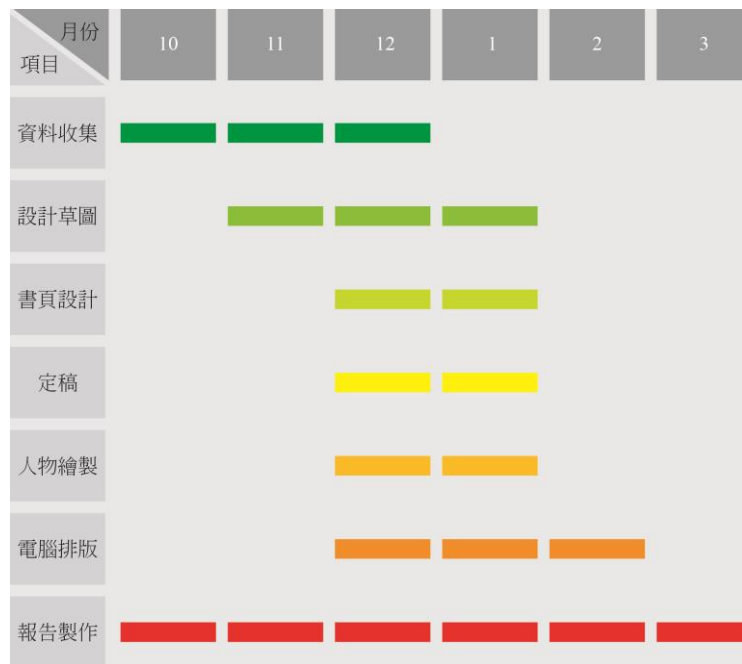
| 月份 項目 | 10 | 11 | 12 | 1 | 2 | 3 |
|---|---|---|---|---|---|---|
| 資料收集 | | | | | | |
| 設計草圖 | | | | | | |
| 書頁設計 | | | | | | |
| 定稿 | | | | | | |
| 人物繪製 | | | | | | |
| 電腦排版 | | | | | | |
| 報告製作 | | | | | | |